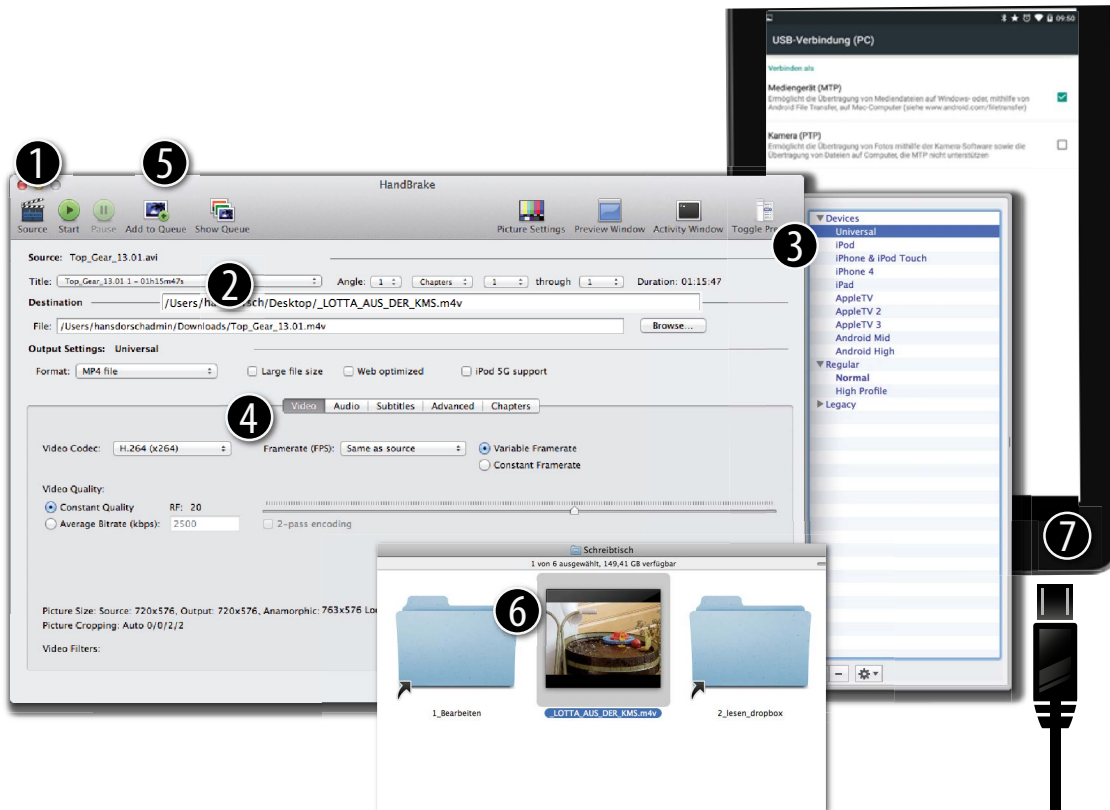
09:50

USB-Verbindung (PC)

Verbinden als

Mediengerät (MTP)
Ermöglicht die Übertragung von Mediendateien auf Windows- oder, mithilfe von Android File Transfer, auf Mac-Computer (siehe www.android.com/filetransfer)

Kamera (PTP)
Ermöglicht die Übertragung von Fotos mithilfe der Kamera-Software sowie die Übertragung von Dateien auf Computer, die MTP nicht unterstützen

1

5

HandBrake

Source Start Pause Add to Queue Show Queue

Picture Settings Preview Window Activity Window Toggle Pre

Source: Top_Gear_13.01.avi

Title: Top_Gear_13.01 1 – 01h15m47s

2

Angle: 1 Chapters 1 through 1 Duration: 01:15:47

Destination /Users/ha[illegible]sch/Desktop/_LOTTA_AUS_DER_KMS.m4v

File: /Users/hansdorschadmin/Downloads/Top_Gear_13.01.m4v Browse...

Output Settings: Universal

Format: MP4 file Large file size Web optimized iPod 5G support

4

Video Audio Subtitles Advanced Chapters

Video Codec: H.264 (x264) Framerate (FPS): Same as source Variable Framerate Constant Framerate

Video Quality:
Constant Quality RF: 20
Average Bitrate (kbps): 2500 2-pass encoding

Picture Size: Source: 720x576, Output: 720x576, Anamorphic: 763x576 Lo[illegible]
Picture Cropping: Auto 0/0/2/2

Video Filters:

3

Devices
Universal
iPod
iPhone & iPod Touch
iPhone 4
iPad
AppleTV
AppleTV 2
AppleTV 3
Android Mid
Android High
Regular
Normal
High Profile
Legacy

Schreibtisch
1 von 6 ausgewählt, 149,41 GB verfügbar

6

1_Bearbeiten _LOTTA_AUS_DER_KMS.m4v 2_lesen_dropbox

7